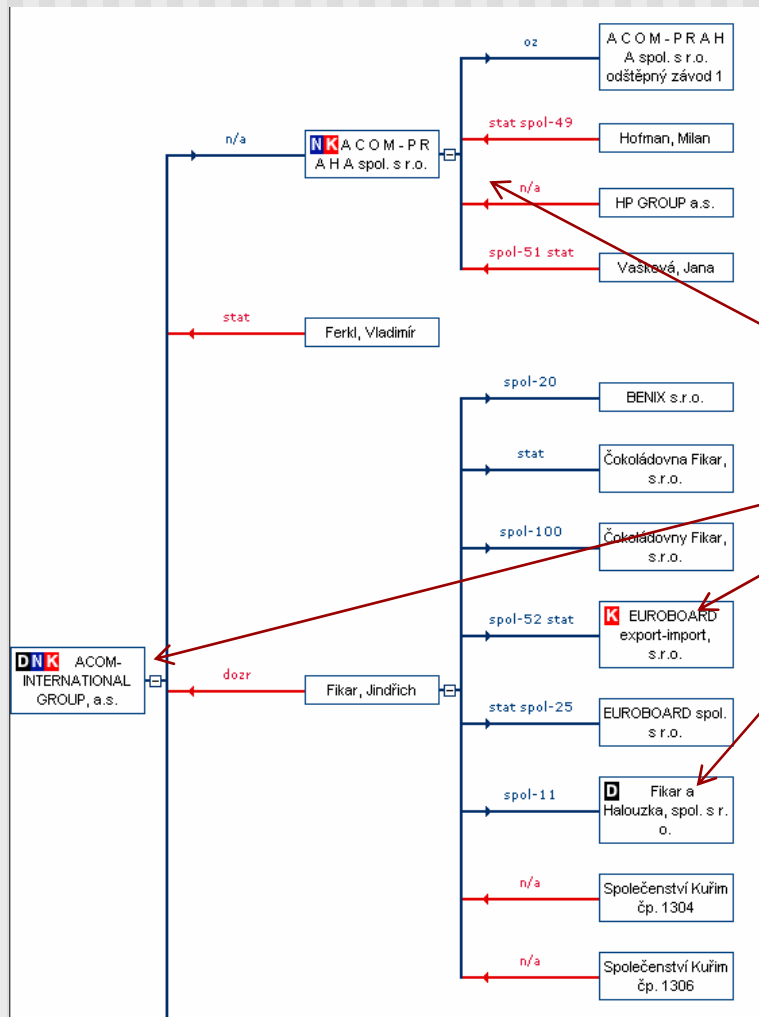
oz

A C O M - P R A H A spol. s r.o. odštěpný závod 1

n/a

N K A C O M - P R A H A spol. s r.o.

stat spol-49

Hofman, Milan

n/a

HP GROUP a.s.

spol-51 stat

Vašková, Jana

stat

Ferkl, Vladimír

spol-20

BENIX s.r.o.

stat

Čokoládovna Fikar, s.r.o.

spol-100

Čokoládovny Fikar, s.r.o.

spol-52 stat

K EUROBOARD export-import, s.r.o.

D N K ACOM-INTERNATIONAL GROUP, a.s.

dozr

Fikar, Jindřich

stat spol-25

EUROBOARD spol. s r.o.

spol-11

D Fikar a Halouzka, spol. s r. o.

n/a

Společenství Kuřim čp. 1304

n/a

Společenství Kuřim čp. 1306